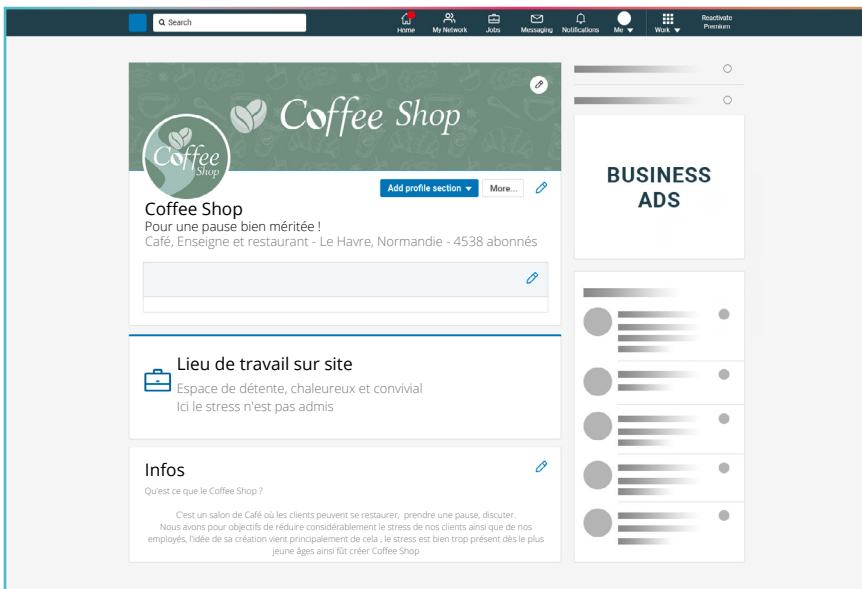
Search

Home My Network Jobs Messaging Notifications Me Work Reactivate Premium

Coffee Shop

Coffee Shop

Add profile section More...

Coffee Shop
Pour une pause bien méritée !
Café, Enseigne et restaurant - Le Havre, Normandie - 4538 abonnés

Lieu de travail sur site
Espace de détente, chaleureux et convivial
Ici le stress n'est pas admis

Infos
Qu'est ce que le Coffee Shop ?

C'est un salon de Café où les clients peuvent se restaurer, prendre une pause, discuter. Nous avons pour objectifs de réduire considérablement le stress de nos clients ainsi que de nos employés, l'idée de sa création vient principalement de cela , le stress est bien trop présent dès le plus jeune âges ainsi fût créer Coffee Shop

BUSINESS ADS